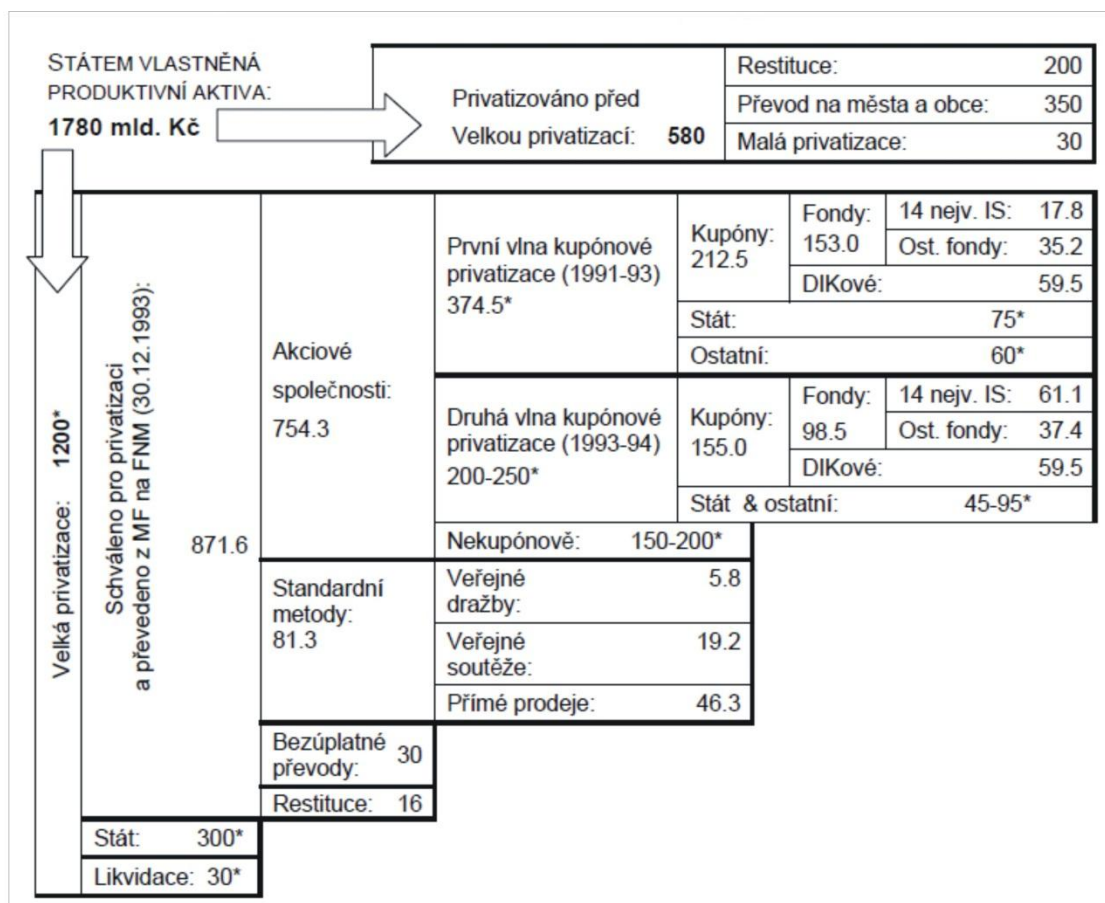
STÁTEM VLASTNĚNÁ PRODUKTIVNÍ AKTIVA:
**1780 mld. Kč**

Privatizováno před Velkou privatizací: 580

| Restituce: | 200 |
|---|---|
| Převod na města a obce: | 350 |
| Malá privatizace: | 30 |

Velká privatizace: 1200*

Schváleno pro privatizaci a převedeno z MF na FNM (30.12.1993): 871.6

Akciové společnosti: 754.3

První vlna kupónové privatizace (1991-93) 374.5*

Kupóny: 212.5

Fondy: 153.0

| 14 nejv. IS: | 17.8 |
|---|---|
| Ost. fondy: | 35.2 |

DIKové: 59.5

Stát: 75*

Ostatní: 60*

Druhá vlna kupónové privatizace (1993-94) 200-250*

Kupóny: 155.0

Fondy: 98.5

| 14 nejv. IS: | 61.1 |
|---|---|
| Ost. fondy: | 37.4 |

DIKové: 59.5

Stát & ostatní: 45-95*

Nekupónově: 150-200*

Standardní metody: 81.3

| Veřejné dražby: | 5.8 |
|---|---|
| Veřejné soutěže: | 19.2 |
| Přímé prodeje: | 46.3 |

Bezúplatné převody: 30

Restituce: 16

Stát: 300*

Likvidace: 30*